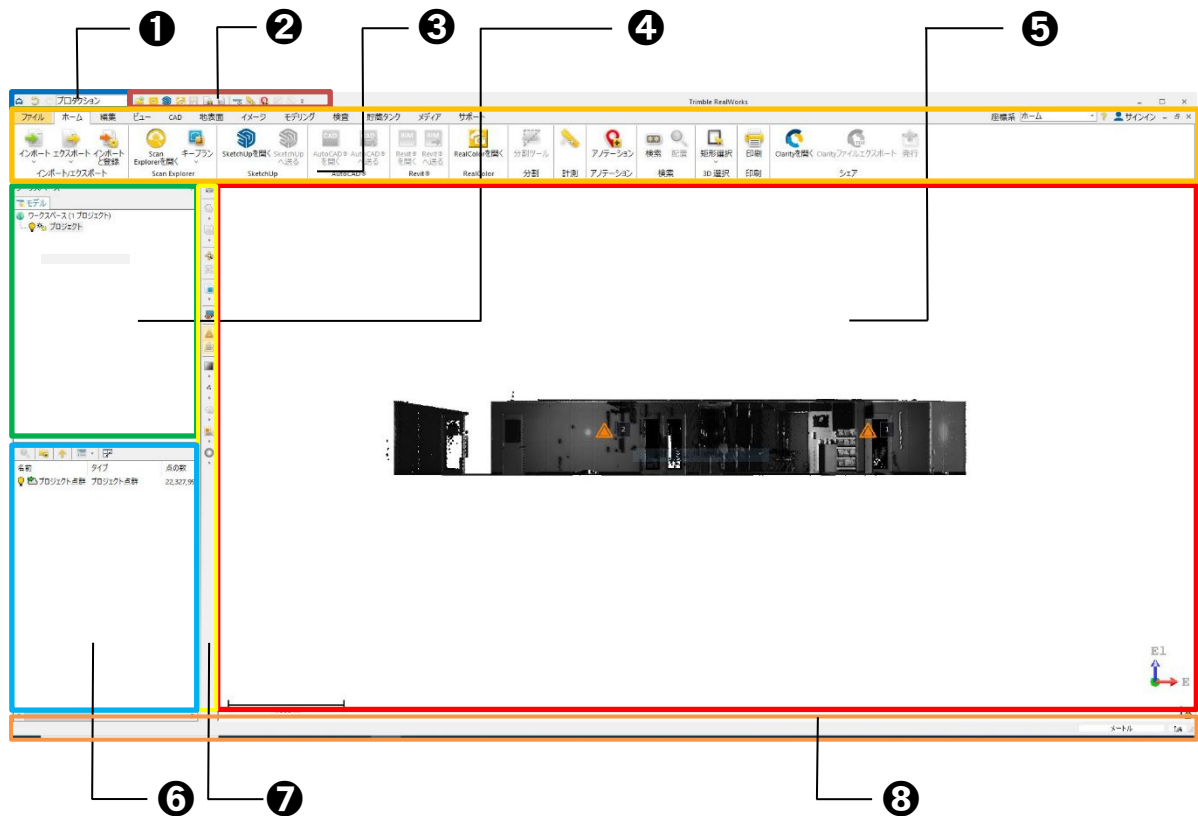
❶ ❷ ❸ ❹ ❺

プロダクション

Trimble RealWorks

ファイル ホーム 編集 ビュー CAD 地表面 イメージ モデリング 検査 貯蔵タンク メディア サポート

座標系 ホーム サインイン

インポート エクスポート インポートと登録
インポート/エクスポート

Scan Explorerを開く キープラン
Scan Explorer

SketchUpを開く SketchUpへ送る
SketchUp

AutoCAD®を開く AutoCAD®へ送る
AutoCAD®

Revit®を開く Revit®へ送る
Revit®

RealColorを開く
RealColor

分割ツール
分割

計測

アノテーション
アノテーション

検索 配置
検索

矩形選択
3D 選択

印刷
印刷

Clarityを開く Clarityファイルエクスポート 発行
シェア

モデル
ワークスペース (1 プロジェクト)
プロジェクト

| 名前 | タイプ | 点の数 |
|---|---|---|
| プロジェクト点群 | プロジェクト点群 | 22,327,9 |

E1
E

メートル

❻ ❼ ❽